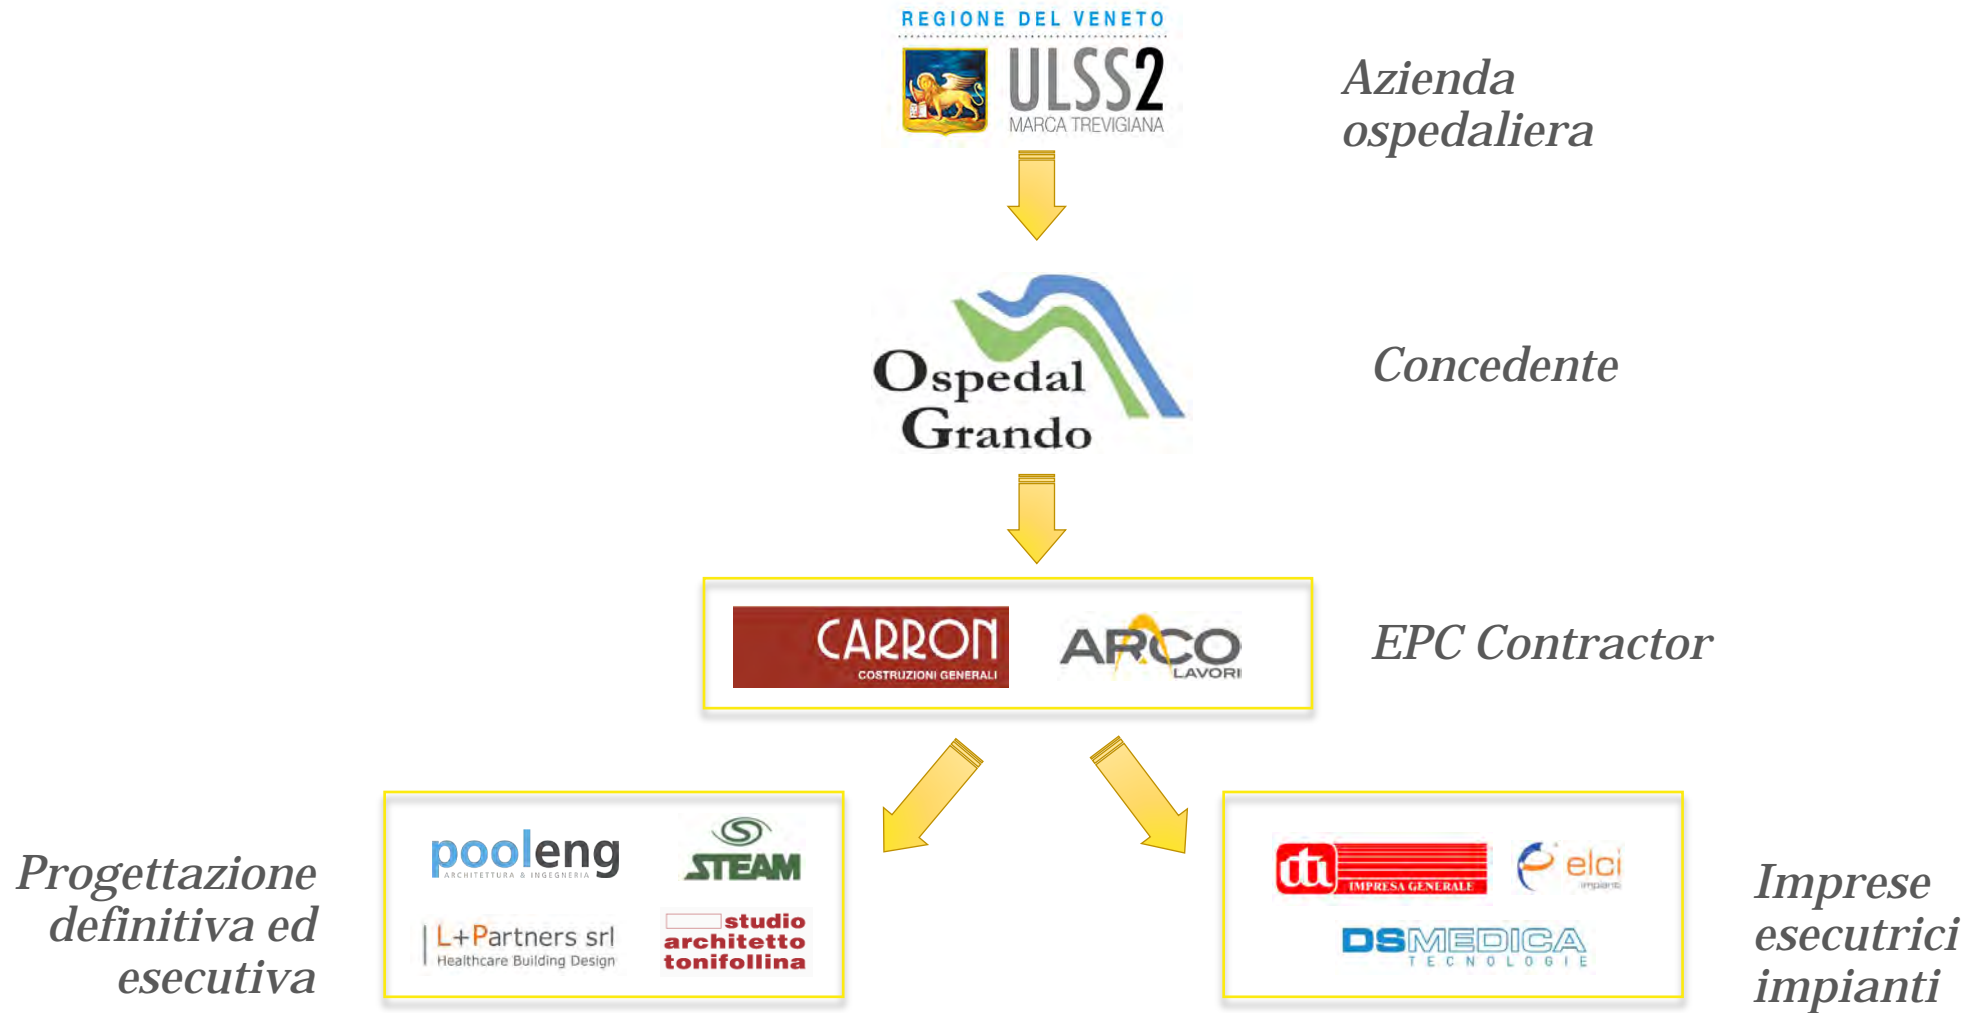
REGIONE DEL VENETO
ULSS2
MARCA TREVIGIANA

Azienda ospedaliera

Ospedal Grando

Concedente

CARRON
COSTRUZIONI GENERALI

ARCO
LAVORI

EPC Contractor

Progettazione definitiva ed esecutiva

pooleng
ARCHITETTURA & INGEGNERIA

STEAM

L+Partners srl
Healthcare Building Design

studio architetto tonifollina

Imprese esecutrici impianti

ti
IMPRESA GENERALE

elci
impianti

DSMEDICA
TECNOLOGIE